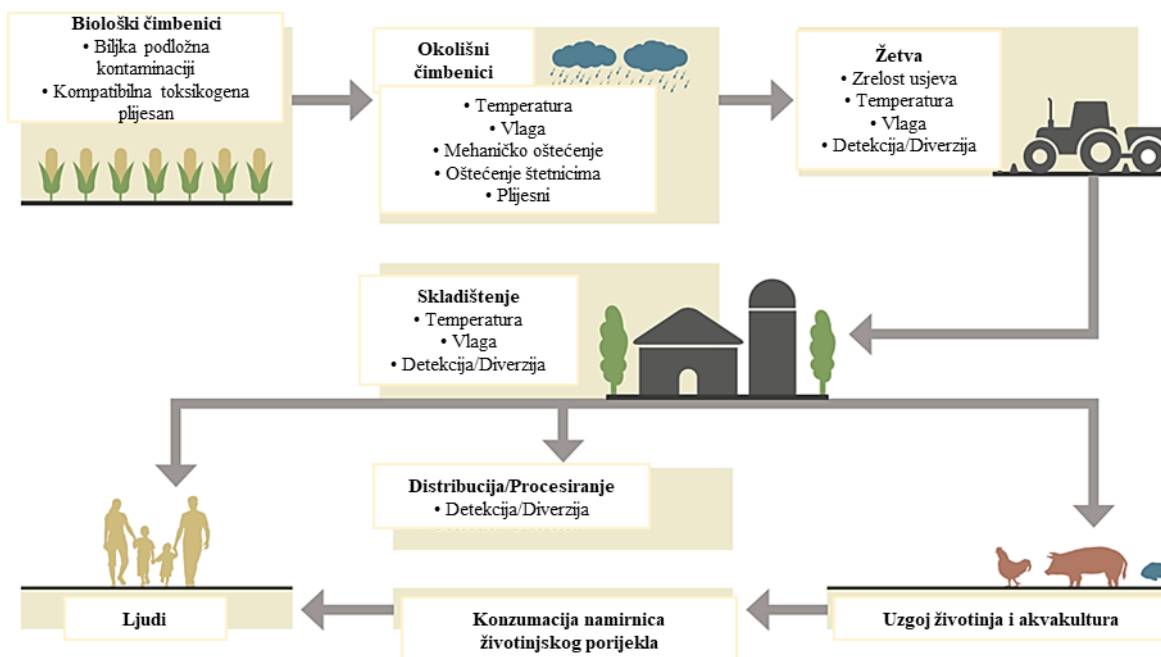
Biološki čimbenici
• Biljka podložna kontaminaciji
• Kompatibilna toksikogena plijesan

Okolišni čimbenici
• Temperatura
• Vlaga
• Mehaničko oštećenje
• Oštećenje štetnicima
• Plijesni

Žetva
• Zrelost usjeva
• Temperatura
• Vlaga
• Detekcija/Diverzija

Skladištenje
• Temperatura
• Vlaga
• Detekcija/Diverzija

Distribucija/Procesiranje
• Detekcija/Diverzija

Ljudi

Konzumacija namirnica životinjskog porijekla

Uzgoj životinja i akvakultura